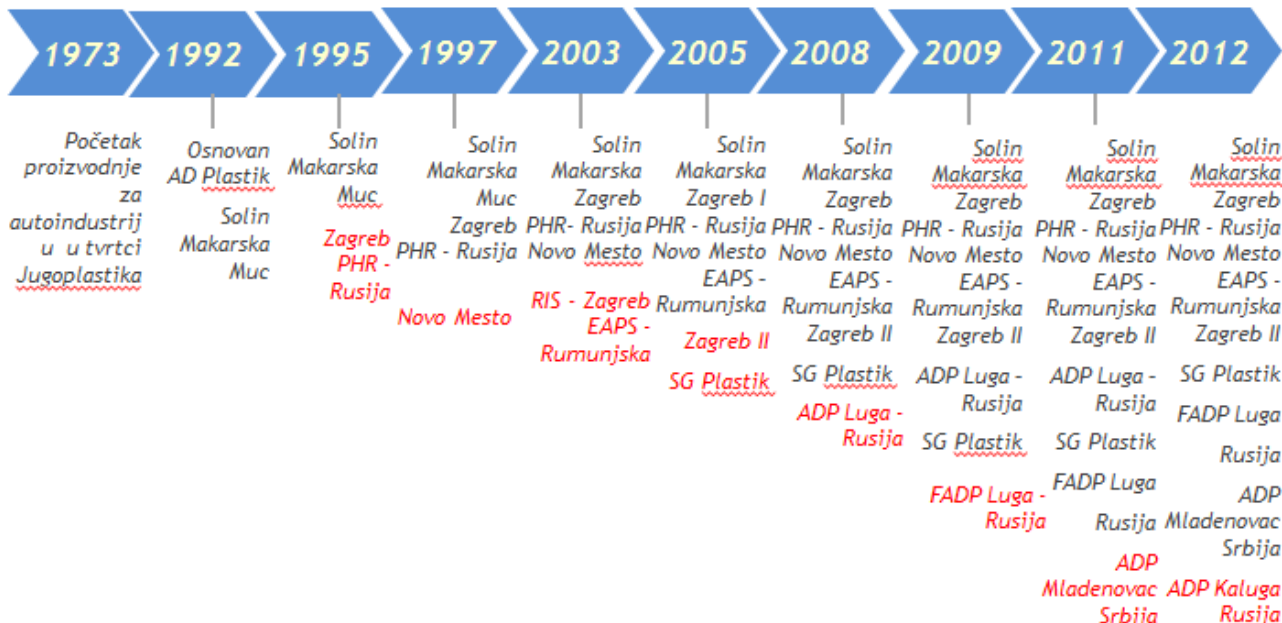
1973 1992 1995 1997 2003 2005 2008 2009 2011 2012

Početak proizvodnje za autoindustrij u u tvrtci Jugoplastika

Osnovan AD Plastik

Solin Makarska Muc

Solin Makarska Muc

Zagreb PHR - Rusija

Solin Makarska Muc Zagreb PHR - Rusija

Novo Mesto

Solin Makarska Zagreb PHR- Rusija Novo Mesto

RIS - Zagreb EAPS - Rumunjska

Solin Makarska Zagreb I PHR - Rusija Novo Mesto EAPS - Rumunjska

Zagreb II

SG Plastik

Solin Makarska Zagreb PHR - Rusija Novo Mesto EAPS - Rumunjska Zagreb II

SG Plastik

ADP Luga - Rusija

Solin Makarska Zagreb PHR - Rusija Novo Mesto EAPS - Rumunjska Zagreb II

ADP Luga - Rusija

SG Plastik

FADP Luga - Rusija

Solin Makarska Zagreb PHR - Rusija Novo Mesto EAPS - Rumunjska Zagreb II

ADP Luga - Rusija

SG Plastik

FADP Luga

Rusija

ADP Mladenovac Srbija

Solin Makarska Zagreb PHR - Rusija Novo Mesto EAPS - Rumunjska Zagreb II

SG Plastik

FADP Luga

Rusija

ADP Mladenovac Srbija

ADP Kaluga Rusija